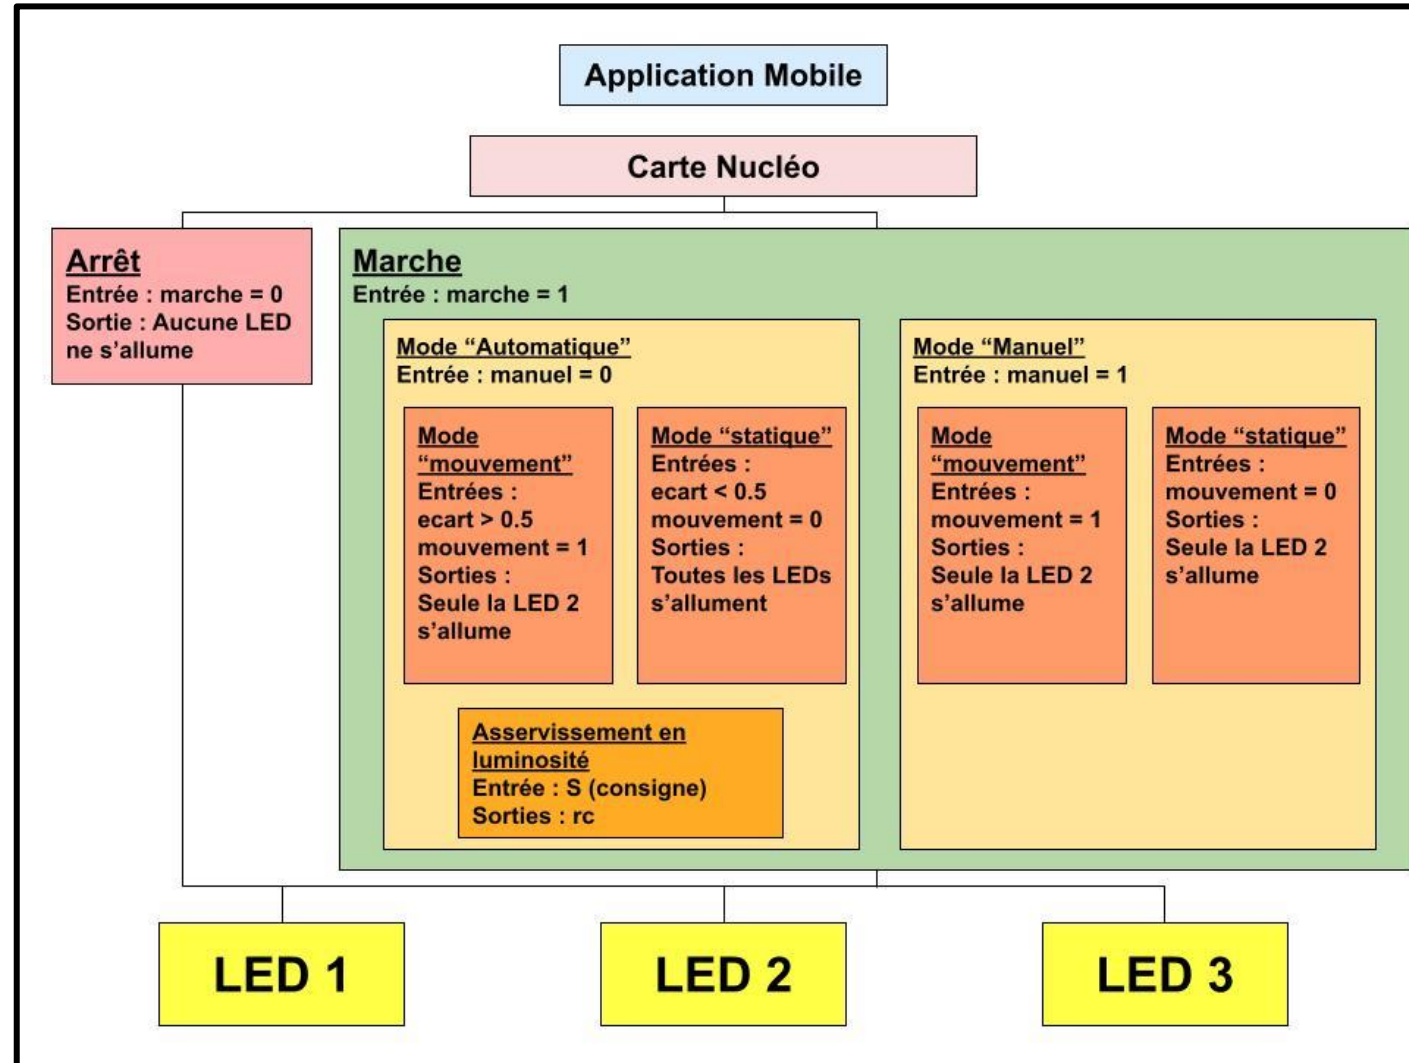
Application Mobile

Carte Nucléo

Arrêt
Entrée : marche = 0
Sortie : Aucune LED ne s'allume

Marche
Entrée : marche = 1

Mode "Automatique"
Entrée : manuel = 0

Mode "mouvement"
Entrées :
ecart > 0.5
mouvement = 1
Sorties :
Seule la LED 2 s'allume

Mode "statique"
Entrées :
ecart < 0.5
mouvement = 0
Sorties :
Toutes les LEDs s'allument

Asservissement en luminosité
Entrée : S (consigne)
Sorties : rc

Mode "Manuel"
Entrée : manuel = 1

Mode "mouvement"
Entrées :
mouvement = 1
Sorties :
Seule la LED 2 s'allume

Mode "statique"
Entrées :
mouvement = 0
Sorties :
Seule la LED 2 s'allume

LED 1

LED 2

LED 3